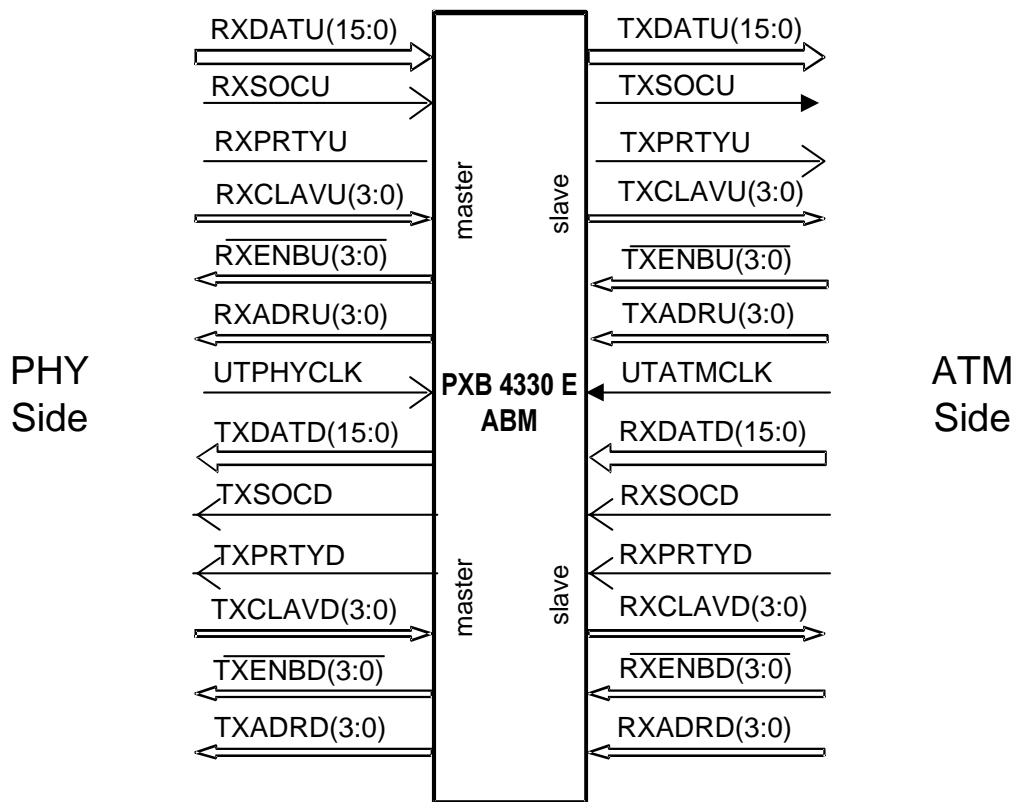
PHY
Side

RXDATU(15:0)
RXSOCU
RXPRTYU
RXCLAVU(3:0)
$\overline{\text{RXENBU(3:0)}}$
RXADRU(3:0)
UTPHYCLK
TXDATD(15:0)
TXSOCD
TXPRTYD
TXCLAVD(3:0)
$\overline{\text{TXENBD(3:0)}}$
TXADRD(3:0)

master
master

PXB 4330 E
ABM

slave
slave

TXDATU(15:0)
TXSOCU
TXPRTYU
TXCLAVU(3:0)
$\overline{\text{TXENBU(3:0)}}$
TXADRU(3:0)
UTATMCLK
RXDATD(15:0)
RXSOCD
RXPRTYD
RXCLAVD(3:0)
$\overline{\text{RXENBD(3:0)}}$
RXADRD(3:0)

ATM
Side